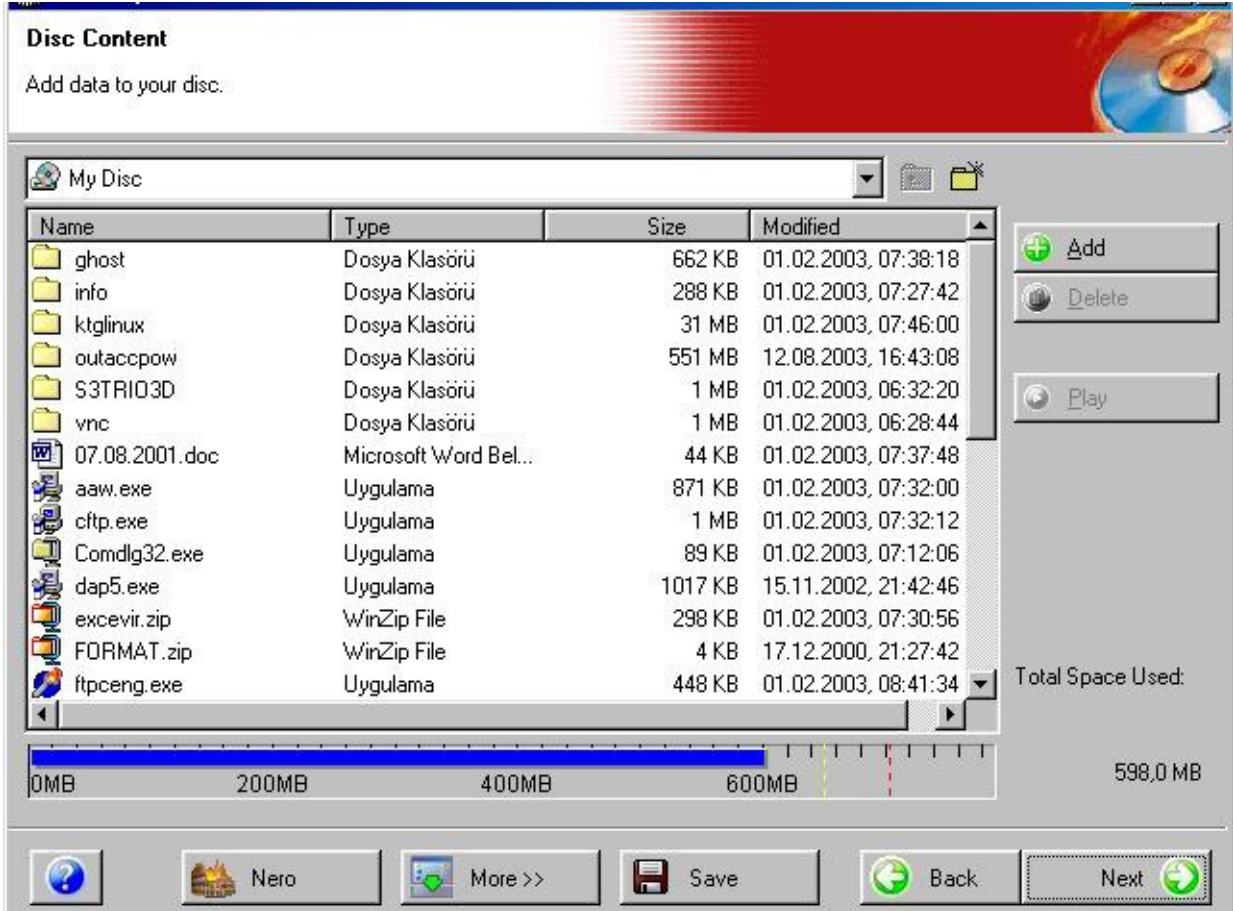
Disc Content

Add data to your disc.

My Disc

| Name | Type | Size | Modified |
|---|---|---|---|
| ghost | Dosya Klasörü | 662 KB | 01.02.2003, 07:38:18 |
| info | Dosya Klasörü | 288 KB | 01.02.2003, 07:27:42 |
| ktglinux | Dosya Klasörü | 31 MB | 01.02.2003, 07:46:00 |
| outaccpow | Dosya Klasörü | 551 MB | 12.08.2003, 16:43:08 |
| S3TRIO3D | Dosya Klasörü | 1 MB | 01.02.2003, 06:32:20 |
| vnc | Dosya Klasörü | 1 MB | 01.02.2003, 06:28:44 |
| 07.08.2001.doc | Microsoft Word Bel... | 44 KB | 01.02.2003, 07:37:48 |
| aaw.exe | Uygulama | 871 KB | 01.02.2003, 07:32:00 |
| cftp.exe | Uygulama | 1 MB | 01.02.2003, 07:32:12 |
| Comdlg32.exe | Uygulama | 89 KB | 01.02.2003, 07:12:06 |
| dap5.exe | Uygulama | 1017 KB | 15.11.2002, 21:42:46 |
| excevir.zip | WinZip File | 298 KB | 01.02.2003, 07:30:56 |
| FORMAT.zip | WinZip File | 4 KB | 17.12.2000, 21:27:42 |
| ftpceng.exe | Uygulama | 448 KB | 01.02.2003, 08:41:34 |

Add
Delete
Play

Total Space Used:
598,0 MB

0MB 200MB 400MB 600MB

Nero
More >>
Save
Back
Next